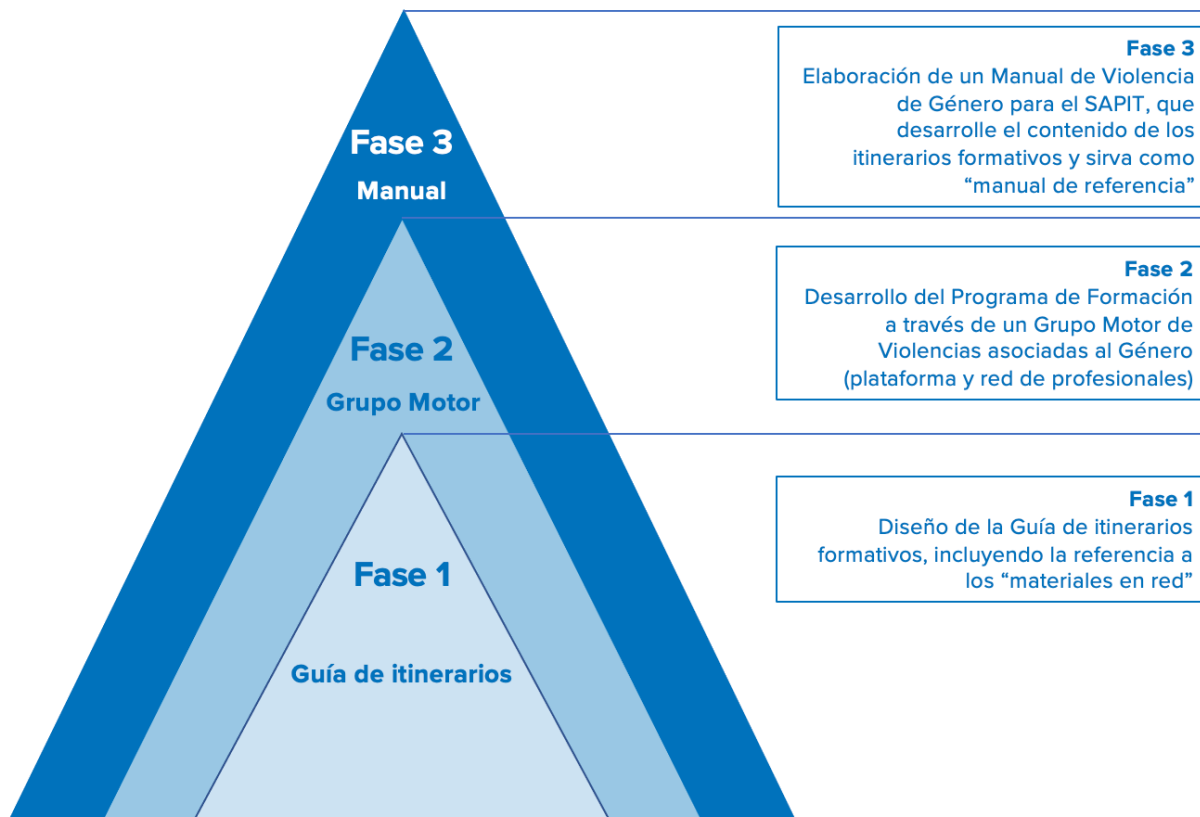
Fase 3
Manual

Fase 2
Grupo Motor

Fase 1
Guía de itinerarios

Fase 3
Elaboración de un Manual de Violencia de Género para el SAPIT, que desarrolle el contenido de los itinerarios formativos y sirva como “manual de referencia”

Fase 2
Desarrollo del Programa de Formación a través de un Grupo Motor de Violencias asociadas al Género (plataforma y red de profesionales)

Fase 1
Diseño de la Guía de itinerarios formativos, incluyendo la referencia a los “materiales en red”